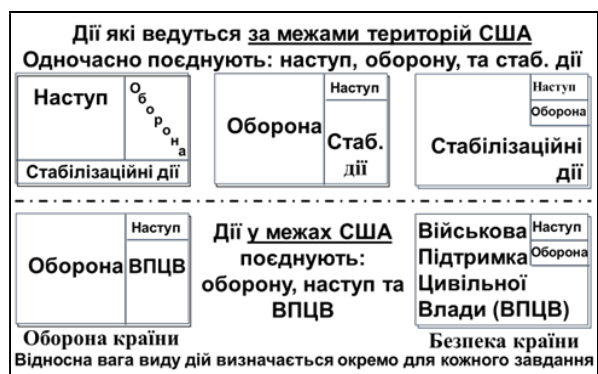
Дії які ведуться за межами територій США
Одночасно поєднують: наступ, оборону, та стаб. дії

Наступ
Оборона
Стабілізаційні дії

Наступ
Оборона
Стаб. дії

Наступ
Оборона
Стабілізаційні дії

Наступ
Оборона
ВПЦВ

Дії у межах США поєднують: оборону, наступ та ВПЦВ

Наступ
Оборона
Військова Підтримка Цивільної Влади (ВПЦВ)

Оборона країни
Безпека країни
Відносна вага виду дій визначається окремо для кожного завдання